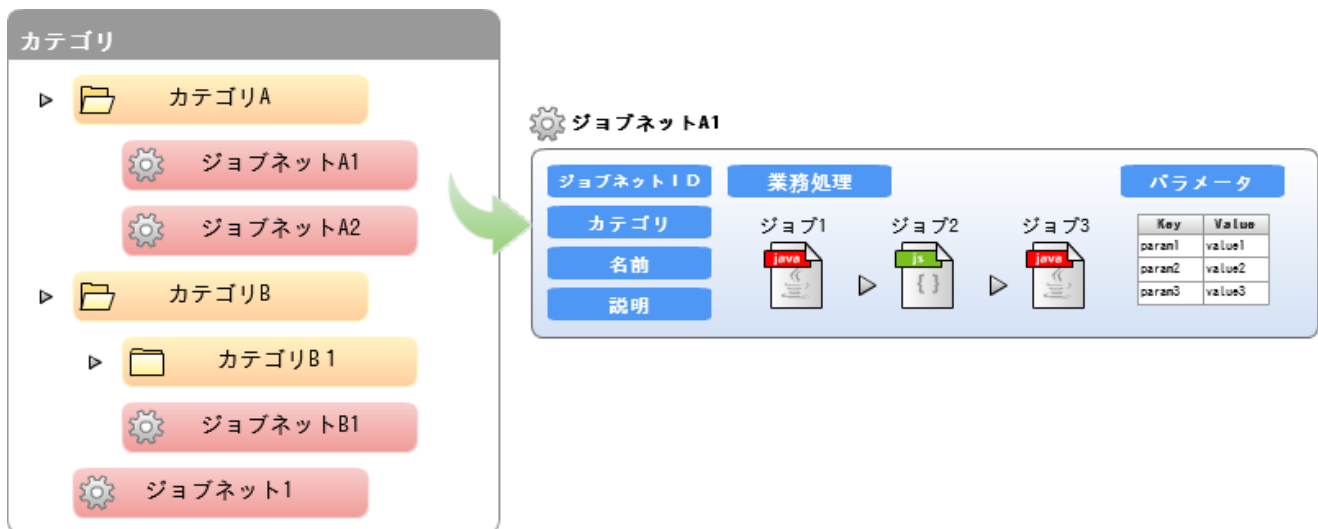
カテゴリ

カテゴリA

ジョブネットA1

ジョブネットA2

カテゴリB

カテゴリB 1

ジョブネットB1

ジョブネット1

ジョブネットA1

ジョブネットＩＤ

カテゴリ

名前

説明

業務処理

ジョブ1

java

ジョブ2

js

{ }

ジョブ3

java

バラメータ

| Key | Value |
|---|---|
| param1 | value1 |
| param2 | value2 |
| param3 | value3 |